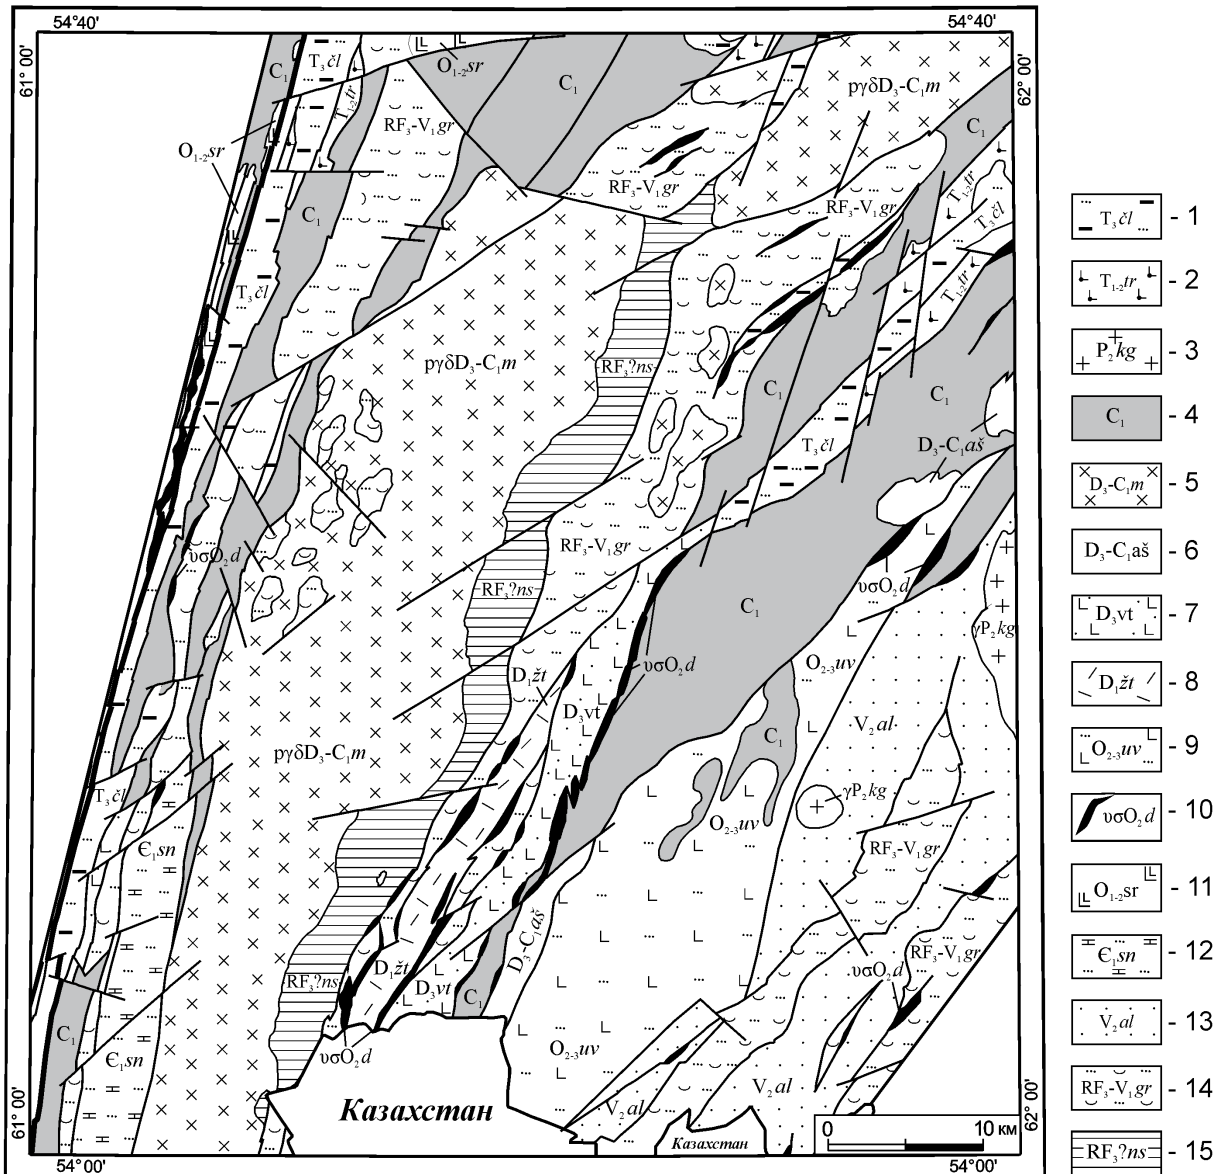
54°40'
54°40'
61° 00'
62° 00'
$T_3 čl$
$O_{1-2} sr$
$C_1$
$C_1$
$T_{1-2} tr$
$RF_3$-$V_1 gr$
$pγδD_3$-$C_1 m$
$O_{1-2} sr$
$C_1$
$RF_3$-$V_1 gr$
$C_1$
$RF_3$-$V_1 gr$
$T_{1-2} tr$
$T_3 čl$
$T_3 čl$
$pγδD_3$-$C_1 m$
$RF_3?ns$
$T_{1-2} tr$
$C_1$
$C_1$
$T_3 čl$
$D_3$-$C_1 aš$
$υσO_2 d$
$RF_3$-$V_1 gr$
$RF_3?ns$
$C_1$
$υσO_2 d$
$γP_2 kg$
$D_1 žt$
$υσO_2 d$
$D_3 vt$
$O_{2-3} uv$
$V_2 al$
$pγδD_3$-$C_1 m$
$C_1$
$γP_2 kg$
$T_3 čl$
$O_{2-3} uv$
$Є_1 sn$
$RF_3$-$V_1 gr$
$D_3$-$C_1 aš$
$υσO_2 d$
$RF_3$-$V_1 gr$
$RF_3?ns$
$D_1 žt$
$D_3 vt$
$C_1$
$C_1$
$Є_1 sn$
$υσO_2 d$
$O_{2-3} uv$
$V_2 al$
$V_2 al$
Казахстан
Казахстан
0
10 км
61° 00'
54°00'
54°00'
62° 00'

$T_3 čl$ - 1
$T_{1-2} tr$ - 2
$P_2 kg$ - 3
$C_1$ - 4
$D_3$-$C_1 m$ - 5
$D_3$-$C_1$aš - 6
$D_3$vt - 7
$D_1 žt$ - 8
$O_{2-3} uv$ - 9
$υσO_2 d$ - 10
$O_{1-2}$sr - 11
$Є_1 sn$ - 12
$V_2 al$ - 13
$RF_3$-$V_1 gr$ - 14
$RF_3?ns$ - 15